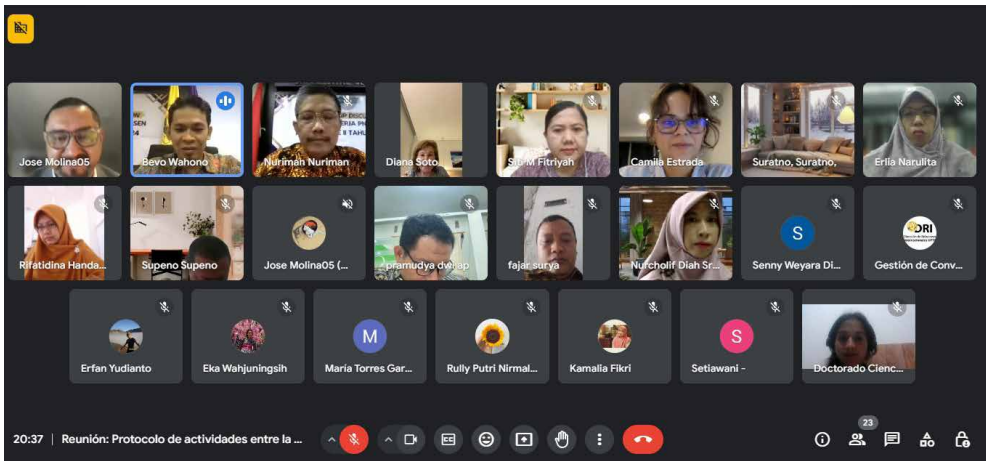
Jose Molina05
Bevo Wahono
Nuriman Nuriman
Diana Soto
Siti M Fitriyah
Camila Estrada
Suratno, Suratno,
Erlia Narulita

Rifatidina Handa...
Supeno Supeno
Jose Molina05 (...
pramudya dwiap
fajar surya
Nurcholif Diah Sr...
S
Senny Weyara Di...
DRI
Gestión de Conv...

Erfan Yudianto
Eka Wahjuningsih
M
Maria Torres Gar...
Rully Putri Nirmal...
Kamalia Fikri
S
Setiawani -
Doctorado Cienc...

20:37 | Reunión: Protocolo de actividades entre la ...
CC
23